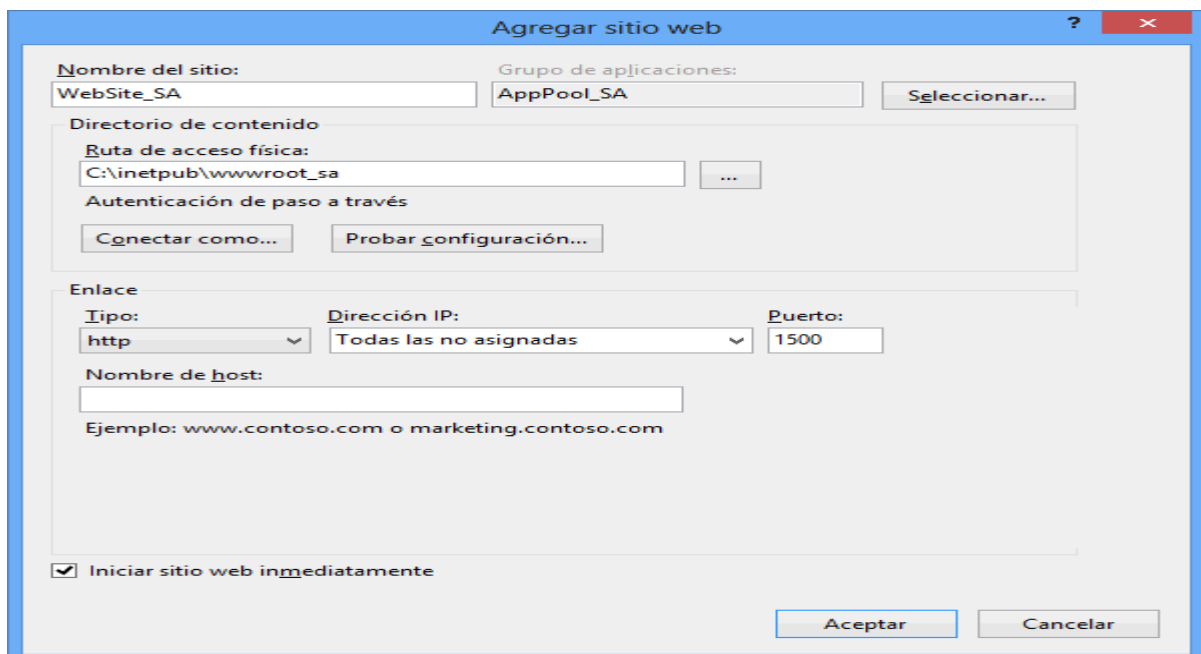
Agregar sitio web

?

×

Nombre del sitio:
WebSite_SA

Grupo de aplicaciones:
AppPool_SA

Seleccionar...

Directorio de contenido

Ruta de acceso física:
C:\inetpub\wwwroot_sa

...

Autenticación de paso a través

Conectar como...

Probar configuración...

Enlace

Tipo:
http

Dirección IP:
Todas las no asignadas

Puerto:
1500

Nombre de host:

Ejemplo: www.contoso.com o marketing.contoso.com

Iniciar sitio web inmediatamente

Aceptar

Cancelar